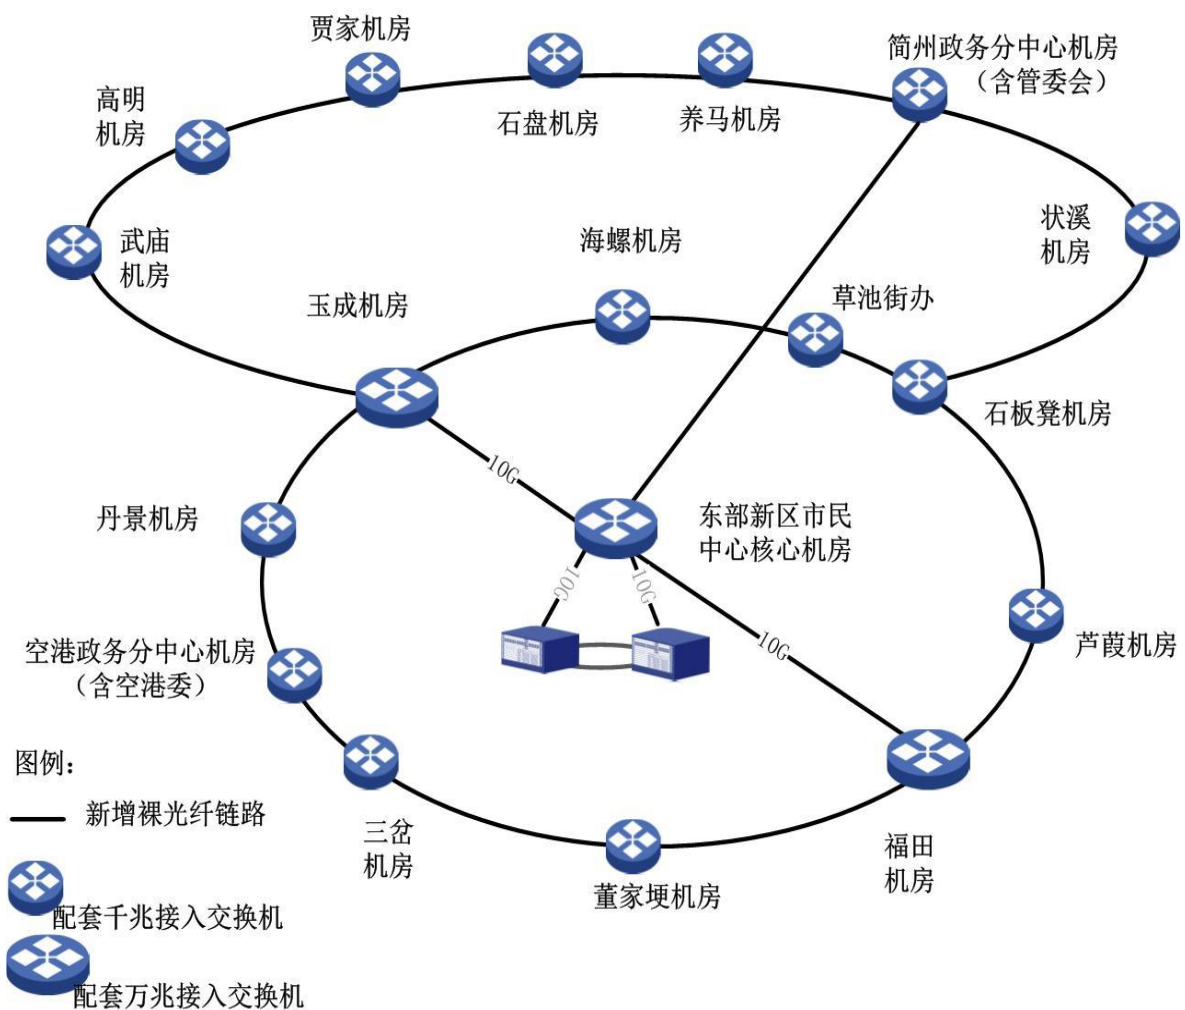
贾家机房

简州政务分中心机房（含管委会）

高明机房

石盘机房

养马机房

状溪机房

武庙机房

海螺机房

玉成机房

草池街办

石板凳机房

10G

丹景机房

东部新区市民中心核心机房

10G

10G

10G

芦葭机房

空港政务分中心机房（含空港委）

图例：

新增裸光纤链路

三岔机房

董家埂机房

福田机房

配套千兆接入交换机

配套万兆接入交换机